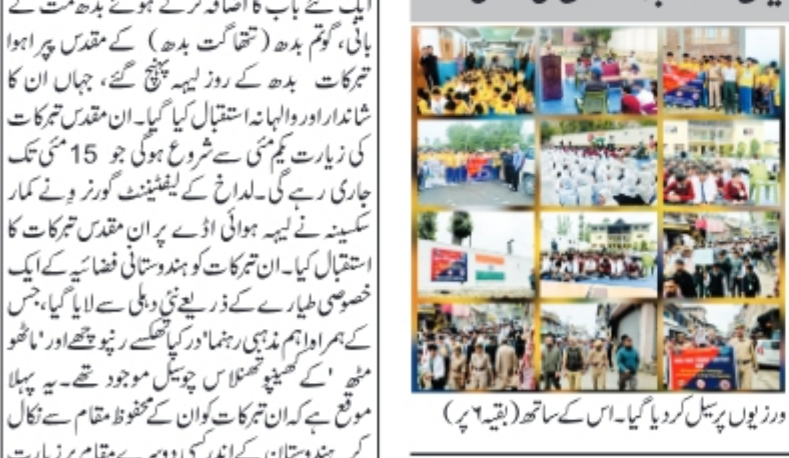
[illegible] نئے باب کا اضافہ کرتے ہوئے بدھ مت کے بانی، گوتم بدھ (تتھاگت بدھ) کے مقدس پراہوا تبرکات بدھ کے روز لیہہ پہنچ گئے، جہاں ان کا شانداراور والہانہ استقبال کیا گیا۔ان مقدس تبرکات کی زیارت یکم مئی سے شروع ہوگی جو 15 مئی تک جاری رہے گی۔لداخ کے لیفٹیننٹ گورنر وِنے کمار سکسینہ نے لیہہ ہوائی اڈے پر ان مقدس تبرکات کا استقبال کیا۔ان تبرکات کو ہندوستانی فضائیہ کے ایک خصوصی طیارے کے ذریعے نئی دہلی سے لایا گیا،جس کے ہمراہ اہم مذہبی رہنما 'درکیا تھکسے رنپوچھے اور 'ماٹھو مٹھ' کے کھینپو تھنلاس چوسپل موجود تھے۔یہ پہلا موقع ہے کہ ان تبرکات کو ان کے محفوظ مقام سے نکال کر ہندوستان کے اندر کسی دوسرے مقام پر زیارت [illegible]

ورزیوں پر سیل کردیا گیا۔اس کے ساتھ (بقیہ ۶ پر)